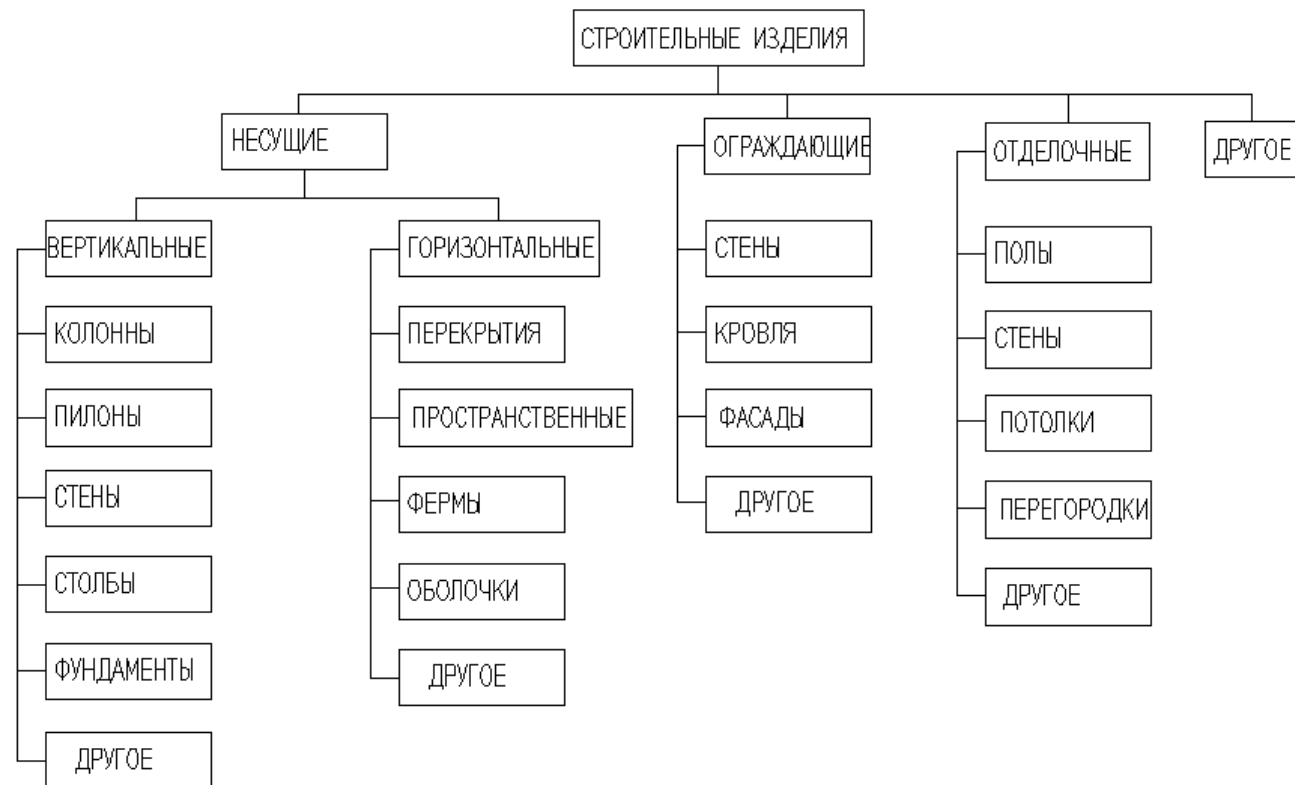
СТРОИТЕЛЬНЫЕ ИЗДЕЛИЯ

НЕСУЩИЕ

ВЕРТИКАЛЬНЫЕ

КОЛОННЫ

ПИЛОНЫ

СТЕНЫ

СТОЛБЫ

ФУНДАМЕНТЫ

ДРУГОЕ

ГОРИЗОНТАЛЬНЫЕ

ПЕРЕКРЫТИЯ

ПРОСТРАНСТВЕННЫЕ

ФЕРМЫ

ОБОЛОЧКИ

ДРУГОЕ

ОГРАЖДАЮЩИЕ

СТЕНЫ

КРОВЛЯ

ФАСАДЫ

ДРУГОЕ

ОТДЕЛОЧНЫЕ

ПОЛЫ

СТЕНЫ

ПОТОЛКИ

ПЕРЕГОРОДКИ

ДРУГОЕ

ДРУГОЕ